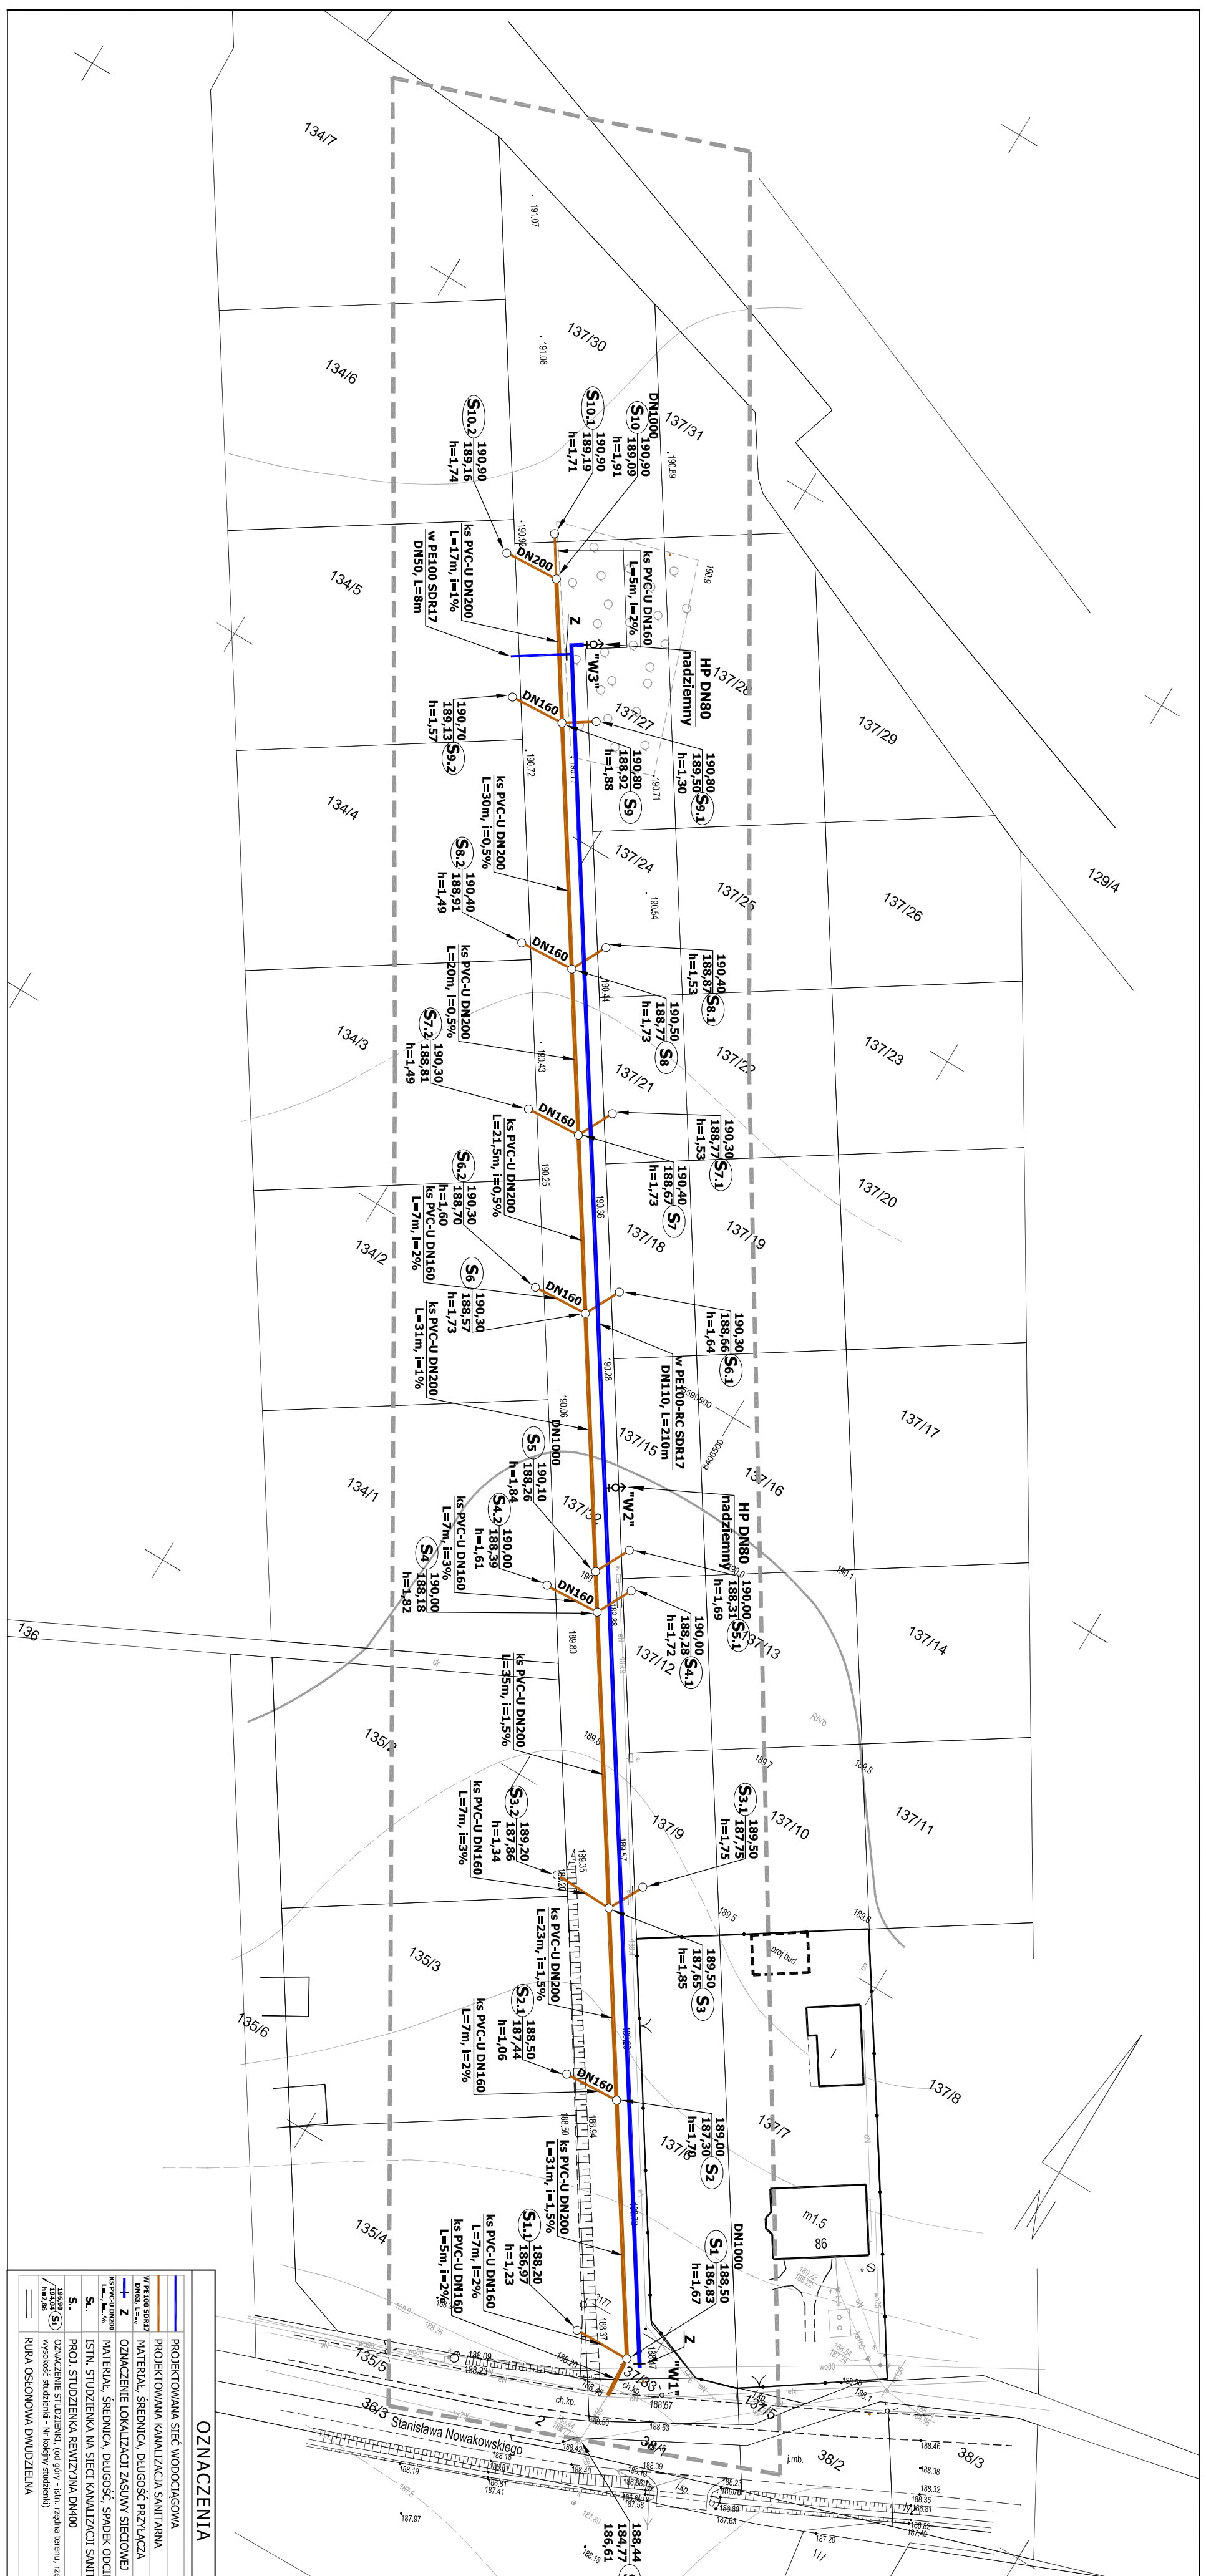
134/7
137/30
134/6
137/31
S10.2 190,90 189,16 h=1,74
S10.1 190,90 189,19 h=1,71
S10 190,90 189,09 h=1,91
DN1000
134/5
DN200
ks PVC-U DN200 L=17m, i=1%
w PE100 SDR17 DN50, L=8m
ks PVC-U DN160 L=5m, i=2%
HP DN80 nadziemny
"W3"
Z
137/28
137/27
137/29
DN160
190,70 189,13 h=1,57 S9.2
190,80 188,92 h=1,88 S9
190,80 189,50 h=1,30 S9.1
134/4
ks PVC-U DN200 L=30m, i=0,5%
S8.2 190,40 188,91 h=1,49
137/24
137/25
137/26
129/4
DN160
190,40 188,87 h=1,53 S8.1
190,50 188,77 h=1,73 S8
134/3
ks PVC-U DN200 L=20m, i=0,5%
S7.2 190,30 188,81 h=1,49
137/21
137/22
137/23
DN160
190,30 188,77 h=1,53 S7.1
190,40 188,67 h=1,73 S7
ks PVC-U DN200 L=21,5m, i=0,5%
S6.2 190,30 188,70 h=1,60
ks PVC-U DN160 L=7m, i=2%
134/2
137/18
137/19
137/20
DN160
S6 190,30 188,57 h=1,73
ks PVC-U DN200 L=31m, i=1%
190,30 188,66 h=1,64 S6.1
w PE100-RC SDR17 DN110, L=210m
137/17
DN1000
S5 190,10 188,26 h=1,84
137/15
137/16
134/1
S4.2 190,00 188,39 h=1,61
ks PVC-U DN160 L=7m, i=3%
S4 190,00 188,18 h=1,82
"W2"
HP DN80 nadziemny
190,00 188,31 h=1,69 S5.1
DN160
190,00 188,28 h=1,72 S4.1
137/12
137/13
137/14
136
ks PVC-U DN200 L=35m, i=1,5%
135/2
S3.2 189,20 187,86 h=1,34
ks PVC-U DN160 L=7m, i=3%
137/9
S3.1 189,50 187,75 h=1,75
137/10
137/11
ks PVC-U DN200 L=23m, i=1,5%
189,50 187,65 h=1,85 S3
135/3
proj bud.
S2.1 188,50 187,44 h=1,06
ks PVC-U DN160 L=7m, i=2%
135/6
DN160
189,00 187,30 h=1,70 S2
137/6
137/7
137/8
ks PVC-U DN200 L=31m, i=1,5%
S1.1 188,20 186,97 h=1,23
ks PVC-U DN160 L=7m, i=2%
ks PVC-U DN160 L=5m, i=2%
135/4
DN1000
S1 188,50 186,83 h=1,67
m1,5
86
Z
"W1"
137/63
135/5
137/5
36/3 Stanisława Nowakowskiego
38/1
38/2
38/3
188,44 184,77 186,61
OZNACZENIA
PROJEKTOWANA SIEĆ WODOCIĄGOWA
PROJEKTOWANA KANALIZACJA SANITARNA
MATERIAŁ, ŚREDNICA, DŁUGOŚĆ PRZYŁĄCZA
OZNACZENIE LOKALIZACJI ZASUWY SIECIOWEJ
MATERIAŁ, ŚREDNICA, DŁUGOŚĆ, SPADEK ODCI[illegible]
ISTN. STUDZIENKA NA SIECI KANALIZACJI SANIT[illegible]
PROJ. STUDZIENKA REWIZYJNA DN400
OZNACZENIE STUDZIENKI, (od góry - istn. rzędna terenu, rz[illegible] wysokość studzienki) - Nr kolejny studzienki)
RURA OSŁONOWA DWUDZIELNA